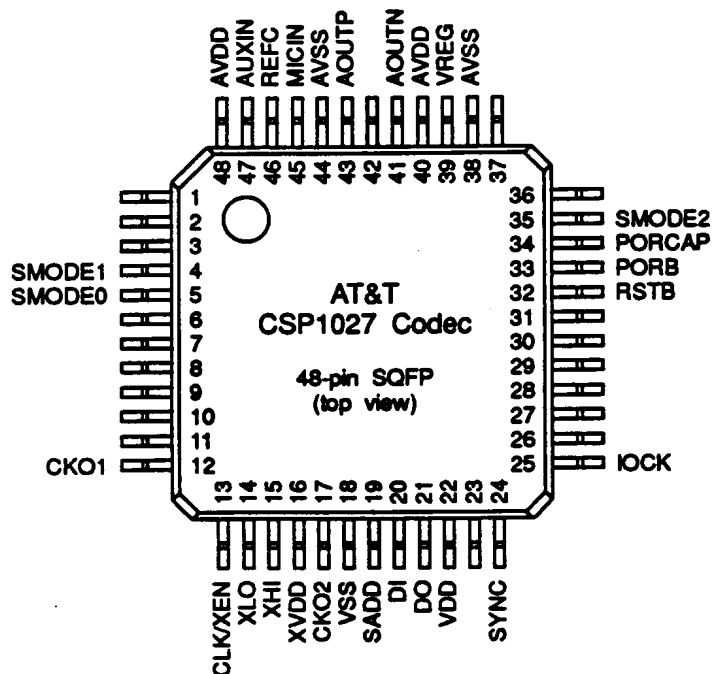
AVDD AUXIN REFC MICIN AVSS AOUTP AOUTN AVDD VREG AVSS

48 47 46 45 44 43 42 41 40 39 38 37

1
2
3
SMODE1 4
SMODE0 5
6
7
8
9
10
11
CKO1 12

36
35 SMODE2
34 PORCAP
33 PORB
32 RSTB
31
30
29
28
27
26
25 IOCK

AT&T
CSP1027 Codec

48-pin SQFP
(top view)

13 14 15 16 17 18 19 20 21 22 23 24

CLK/XEN XLO XHI XVDD CKO2 VSS SADD DI DO VDD SYNC